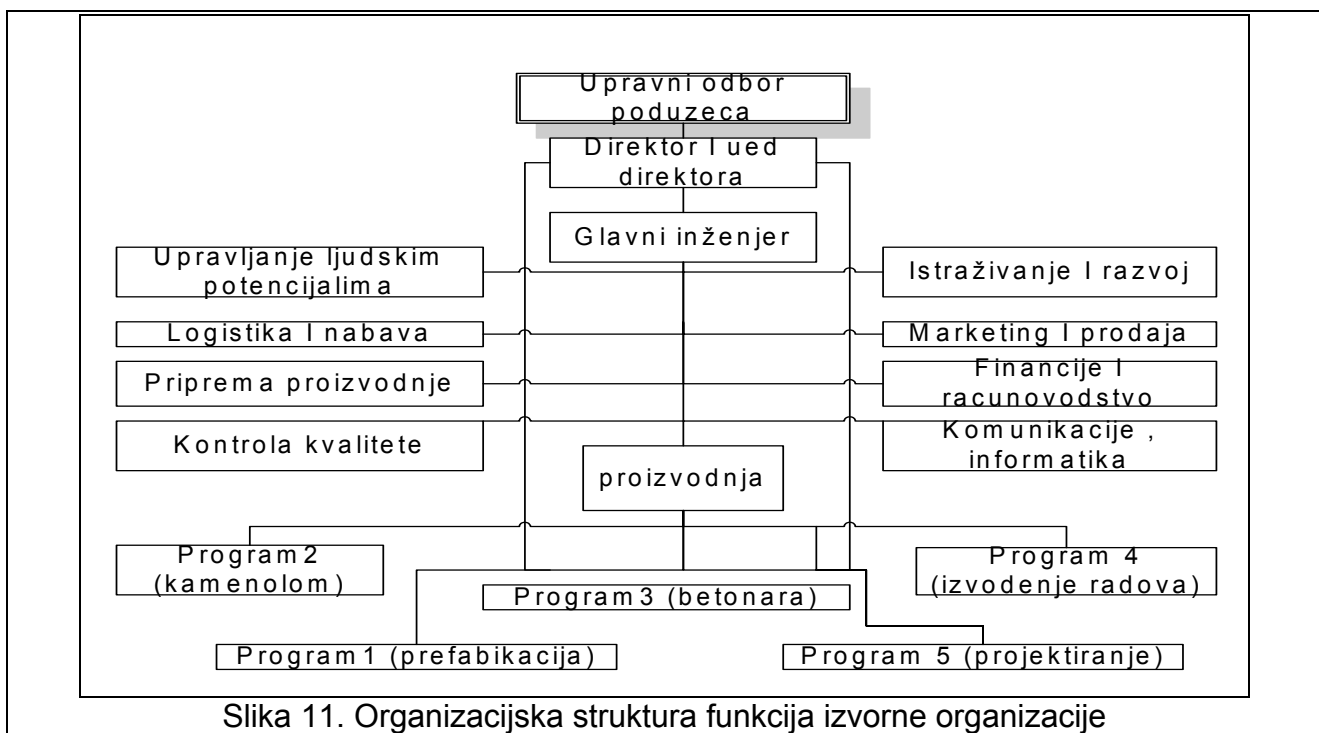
Upravni odbor poduzeca

Direktor I ued direktora

Glavni inženjer

Upravljanje ljudskim potencijalima

Istraživanje I razvoj

Logistika I nabava

Marketing I prodaja

Priprema proizvodnje

Financije I racunovodstvo

Kontrola kvalitete

Komunikacije , informatika

proizvodnja

Program 2 (kamenolom)

Program 4 (izvodenje radova)

Program 3 (betonara)

Program 1 (prefabikacija)

Program 5 (projektiranje)

Slika 11. Organizacijska struktura funkcija izvorne organizacije